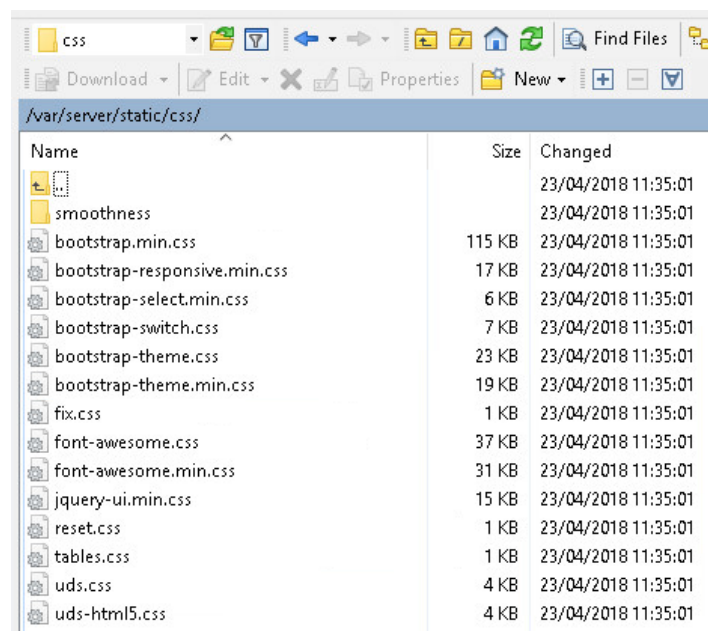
css

Find Files

Download

Edit

Properties

New

/var/server/static/css/

| Name | Size | Changed |
|---|---|---|
| .. | | 23/04/2018 11:35:01 |
| smoothness | | 23/04/2018 11:35:01 |
| bootstrap.min.css | 115 KB | 23/04/2018 11:35:01 |
| bootstrap-responsive.min.css | 17 KB | 23/04/2018 11:35:01 |
| bootstrap-select.min.css | 6 KB | 23/04/2018 11:35:01 |
| bootstrap-switch.css | 7 KB | 23/04/2018 11:35:01 |
| bootstrap-theme.css | 23 KB | 23/04/2018 11:35:01 |
| bootstrap-theme.min.css | 19 KB | 23/04/2018 11:35:01 |
| fix.css | 1 KB | 23/04/2018 11:35:01 |
| font-awesome.css | 37 KB | 23/04/2018 11:35:01 |
| font-awesome.min.css | 31 KB | 23/04/2018 11:35:01 |
| jquery-ui.min.css | 15 KB | 23/04/2018 11:35:01 |
| reset.css | 1 KB | 23/04/2018 11:35:01 |
| tables.css | 1 KB | 23/04/2018 11:35:01 |
| uds.css | 4 KB | 23/04/2018 11:35:01 |
| uds-html5.css | 4 KB | 23/04/2018 11:35:01 |